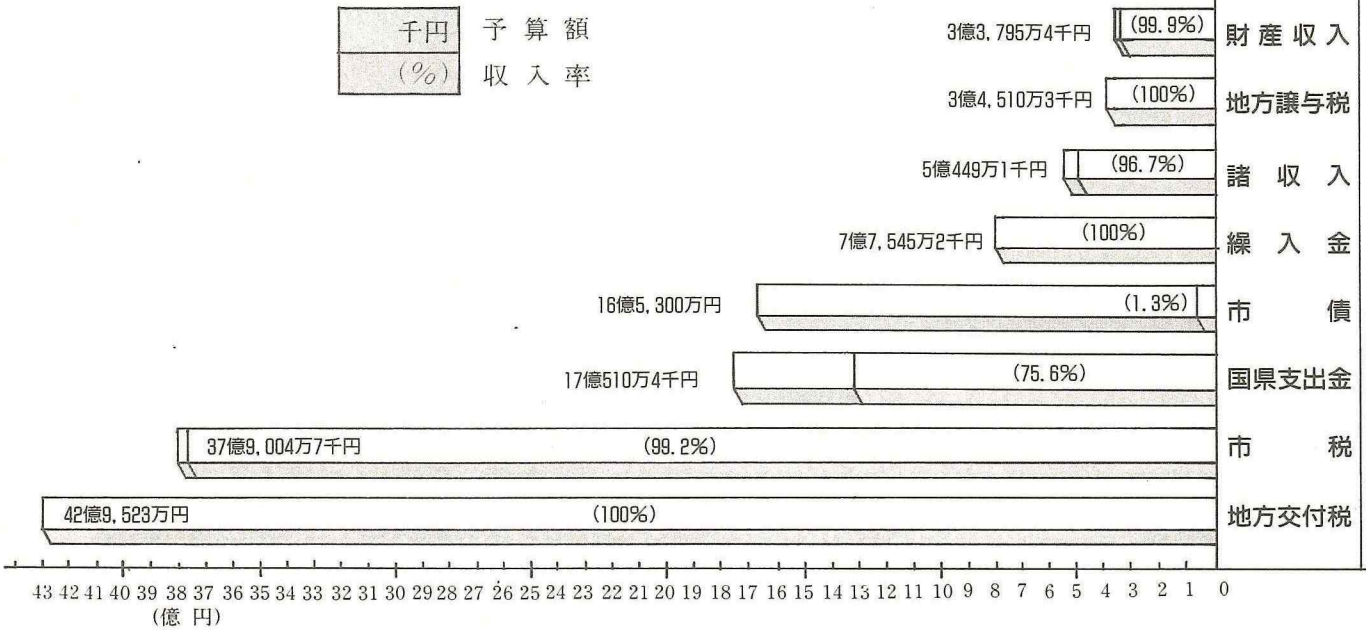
| 千円 | 予算額 |
|---|---|
| (%) | 収入率 |

3億3,795万4千円 (99.9%) 財産収入

3億4,510万3千円 (100%) 地方譲与税

5億449万1千円 (96.7%) 諸収入

7億7,545万2千円 (100%) 繰入金

16億5,300万円 (1.3%) 市債

17億510万4千円 (75.6%) 国県支出金

37億9,004万7千円 (99.2%) 市税

42億9,523万円 (100%) 地方交付税

43 42 41 40 39 38 37 36 35 34 33 32 31 30 29 28 27 26 25 24 23 22 21 20 19 18 17 16 15 14 13 12 11 10 9 8 7 6 5 4 3 2 1 0
(億円)